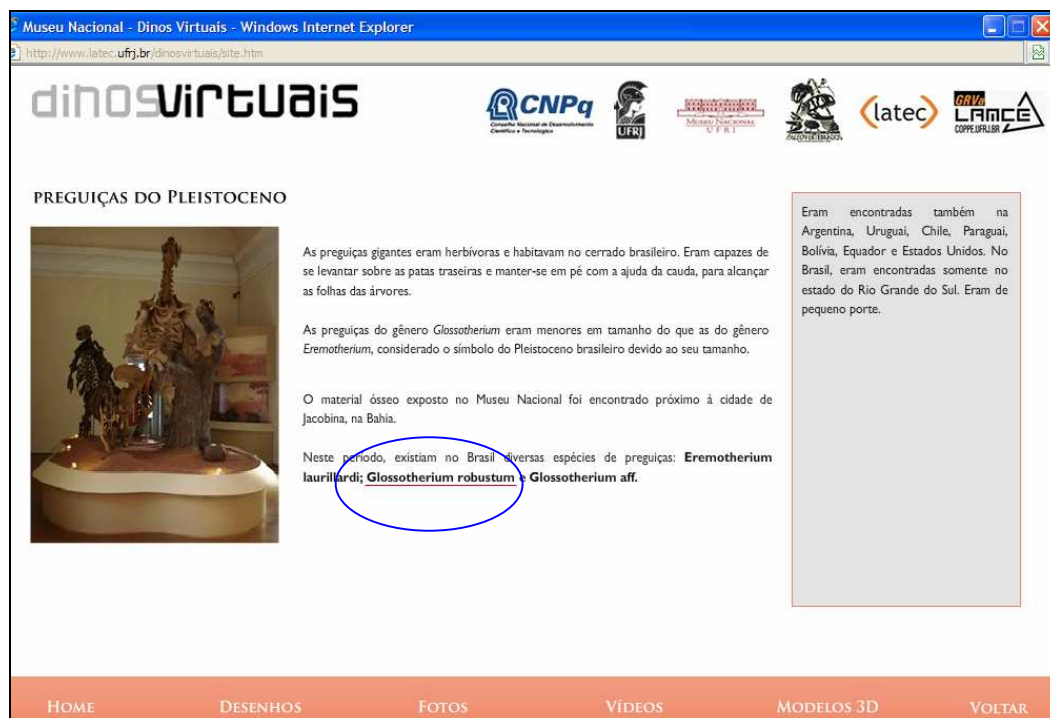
Museu Nacional - Dinos Virtuais - Windows Internet Explorer

http://www.latec.ufrj.br/dinosvirtuais/site.htm

dinosvirtuais

CNPq Conselho Nacional de Desenvolvimento Científico e Tecnológico

UFRJ

Museu Nacional UFRJ

Paleovertebrados

latec

GRVa LAMCE COPPE.UFRJ.BR

PREGUIÇAS DO PLEISTOCENO

As preguiças gigantes eram herbívoras e habitavam no cerrado brasileiro. Eram capazes de se levantar sobre as patas traseiras e manter-se em pé com a ajuda da cauda, para alcançar as folhas das árvores.

As preguiças do gênero *Glossotherium* eram menores em tamanho do que as do gênero *Eremotherium*, considerado o símbolo do Pleistoceno brasileiro devido ao seu tamanho.

O material ósseo exposto no Museu Nacional foi encontrado próximo à cidade de Jacobina, na Bahia.

Neste período, existiam no Brasil diversas espécies de preguiças: **Eremotherium laurillardi; Glossotherium robustum** e **Glossotherium aff.**

Eram encontradas também na Argentina, Uruguai, Chile, Paraguai, Bolívia, Equador e Estados Unidos. No Brasil, eram encontradas somente no estado do Rio Grande do Sul. Eram de pequeno porte.

HOME DESENHOS FOTOS VÍDEOS MODELOS 3D VOLTAR